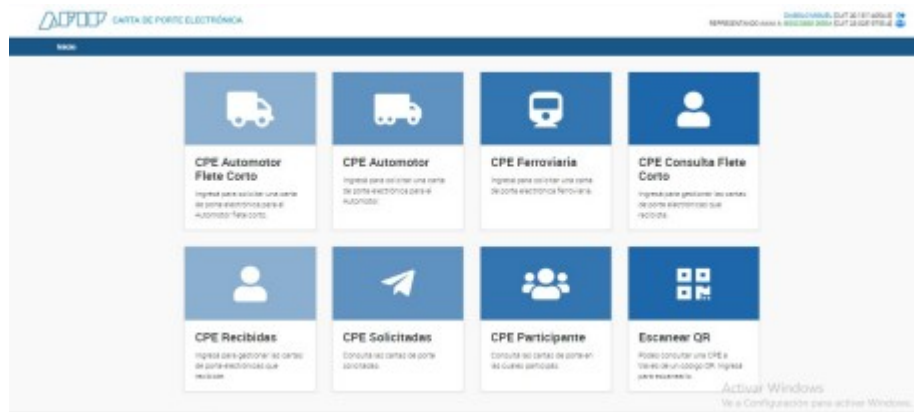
AFIP CARTA DE PORTE ELECTRÓNICA

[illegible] CUIT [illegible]
REPRESENTANDO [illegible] CUIT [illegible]

Inicio

CPE Automotor Flete Corto
Ingresá para solicitar una carta de porte electrónica para el Automotor flete corto.

CPE Automotor
Ingresá para solicitar una carta de porte electrónica para el Automotor.

CPE Ferroviaria
Ingresá para solicitar una carta de porte electrónica ferroviaria.

CPE Consulta Flete Corto
Ingresá para gestionar las cartas de porte electrónicas que recibiste.

CPE Recibidas
Ingresá para gestionar las cartas de porte electrónicas que recibiste.

CPE Solicitadas
Consultá las cartas de porte solicitadas.

CPE Participante
Consultá las cartas de porte en las cuales participás.

Escanear QR
Podés consultar una CPE a través de un código QR. Ingresá para escanearlo.

Activar Windows
Ve a Configuración para activar Windows.